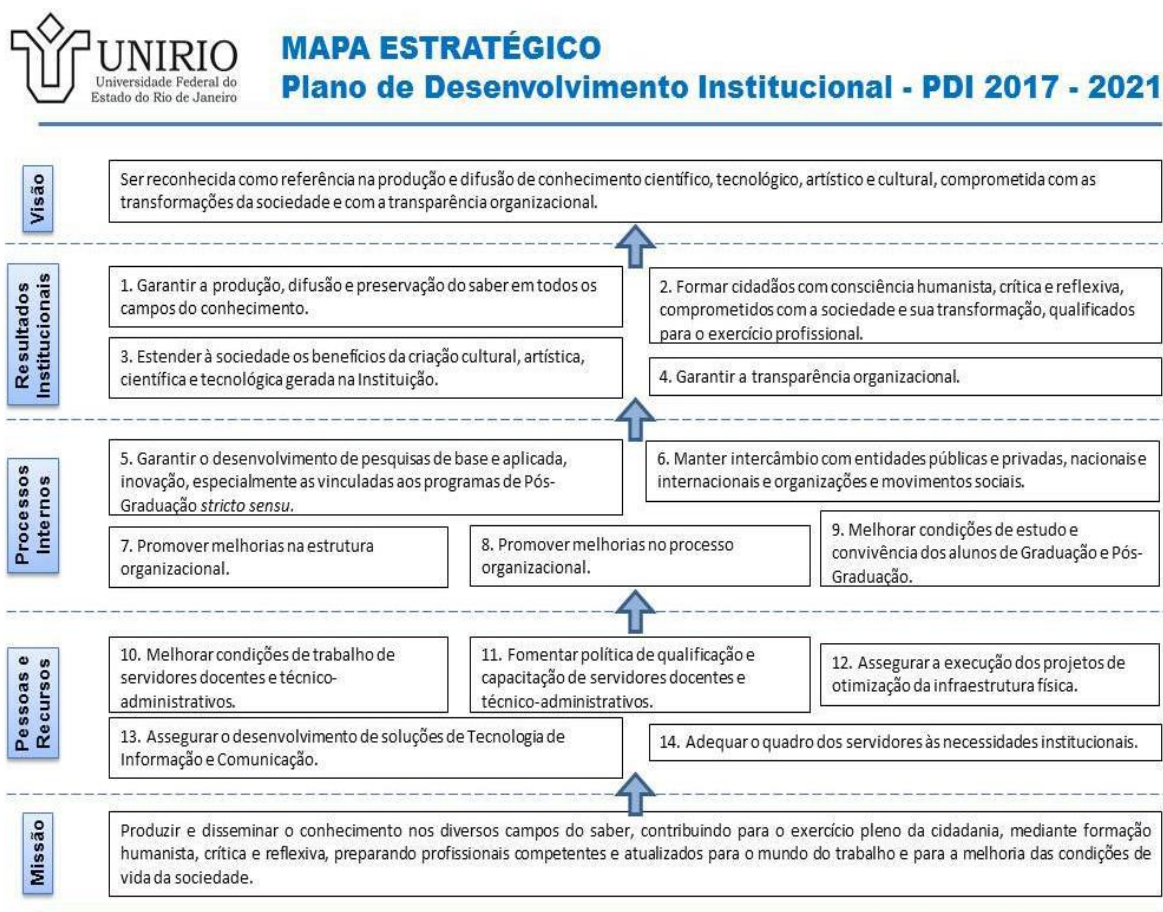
UNIRIO
Universidade Federal do Estado do Rio de Janeiro

MAPA ESTRATÉGICO
Plano de Desenvolvimento Institucional - PDI 2017 - 2021

Visão

Ser reconhecida como referência na produção e difusão de conhecimento científico, tecnológico, artístico e cultural, comprometida com as transformações da sociedade e com a transparência organizacional.

Resultados Institucionais

1. Garantir a produção, difusão e preservação do saber em todos os campos do conhecimento.

2. Formar cidadãos com consciência humanista, crítica e reflexiva, comprometidos com a sociedade e sua transformação, qualificados para o exercício profissional.

3. Estender à sociedade os benefícios da criação cultural, artística, científica e tecnológica gerada na Instituição.

4. Garantir a transparência organizacional.

Processos Internos

5. Garantir o desenvolvimento de pesquisas de base e aplicada, inovação, especialmente as vinculadas aos programas de Pós-Graduação *stricto sensu*.

6. Manter intercâmbio com entidades públicas e privadas, nacionais e internacionais e organizações e movimentos sociais.

7. Promover melhorias na estrutura organizacional.

8. Promover melhorias no processo organizacional.

9. Melhorar condições de estudo e convivência dos alunos de Graduação e Pós-Graduação.

Pessoas e Recursos

10. Melhorar condições de trabalho de servidores docentes e técnico-administrativos.

11. Fomentar política de qualificação e capacitação de servidores docentes e técnico-administrativos.

12. Assegurar a execução dos projetos de otimização da infraestrutura física.

13. Assegurar o desenvolvimento de soluções de Tecnologia de Informação e Comunicação.

14. Adequar o quadro dos servidores às necessidades institucionais.

Missão

Produzir e disseminar o conhecimento nos diversos campos do saber, contribuindo para o exercício pleno da cidadania, mediante formação humanista, crítica e reflexiva, preparando profissionais competentes e atualizados para o mundo do trabalho e para a melhoria das condições de vida da sociedade.